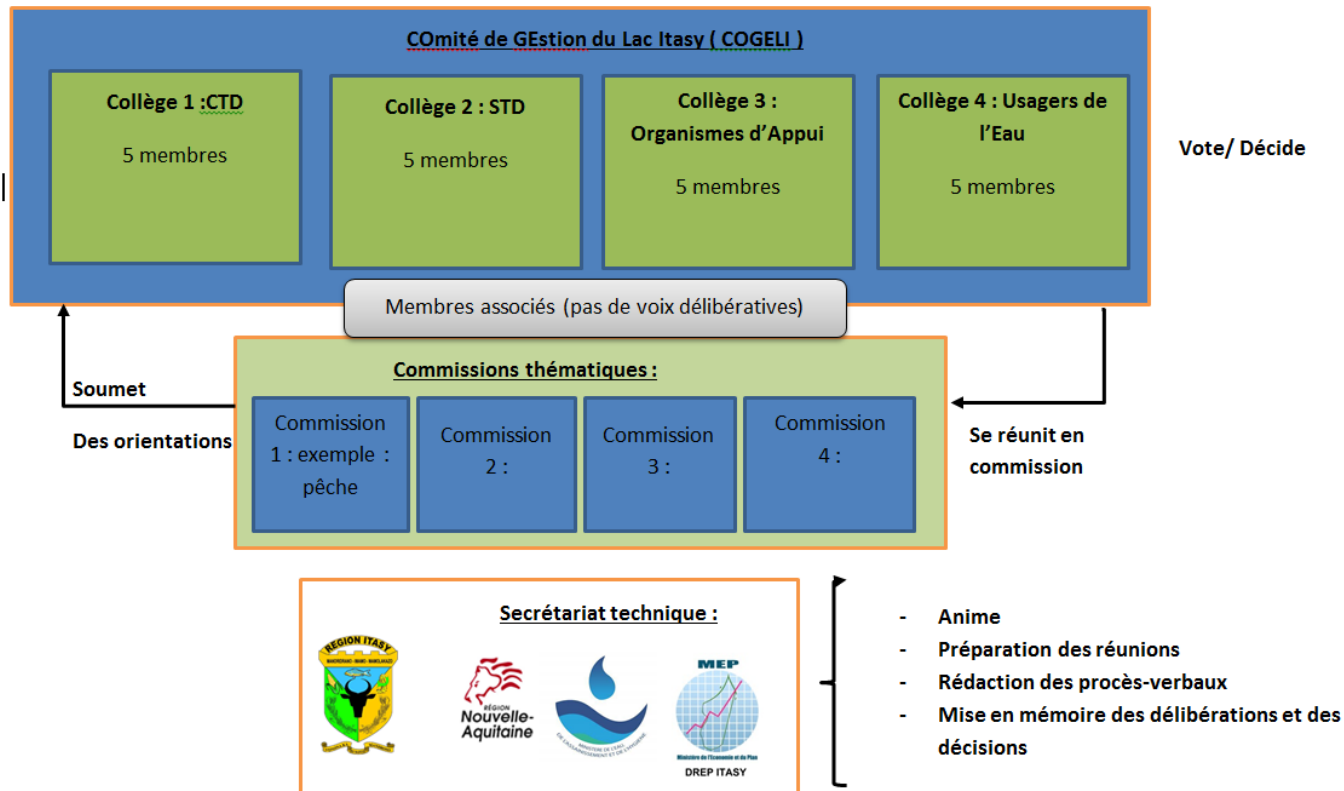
COmité de GEstion du Lac Itasy ( COGELI )

Collège 1 :CTD

5 membres

Collège 2 : STD

5 membres

Collège 3 : Organismes d'Appui

5 membres

Collège 4 : Usagers de l'Eau

5 membres

Vote/ Décide

Membres associés (pas de voix délibératives)

Commissions thématiques :

Commission 1 : exemple : pêche

Commission 2 :

Commission 3 :

Commission 4 :

Soumet

Des orientations

Se réunit en commission

Secrétariat technique :

REGION ITASY

RÉGION Nouvelle-Aquitaine

MINISTÈRE DE L'EAU, DE L'ASSAINISSEMENT ET DE L'HYGIÈNE

MEP

Ministère de l'Economie et du Plan

DREP ITASY

- Anime
- Préparation des réunions
- Rédaction des procès-verbaux
- Mise en mémoire des délibérations et des décisions